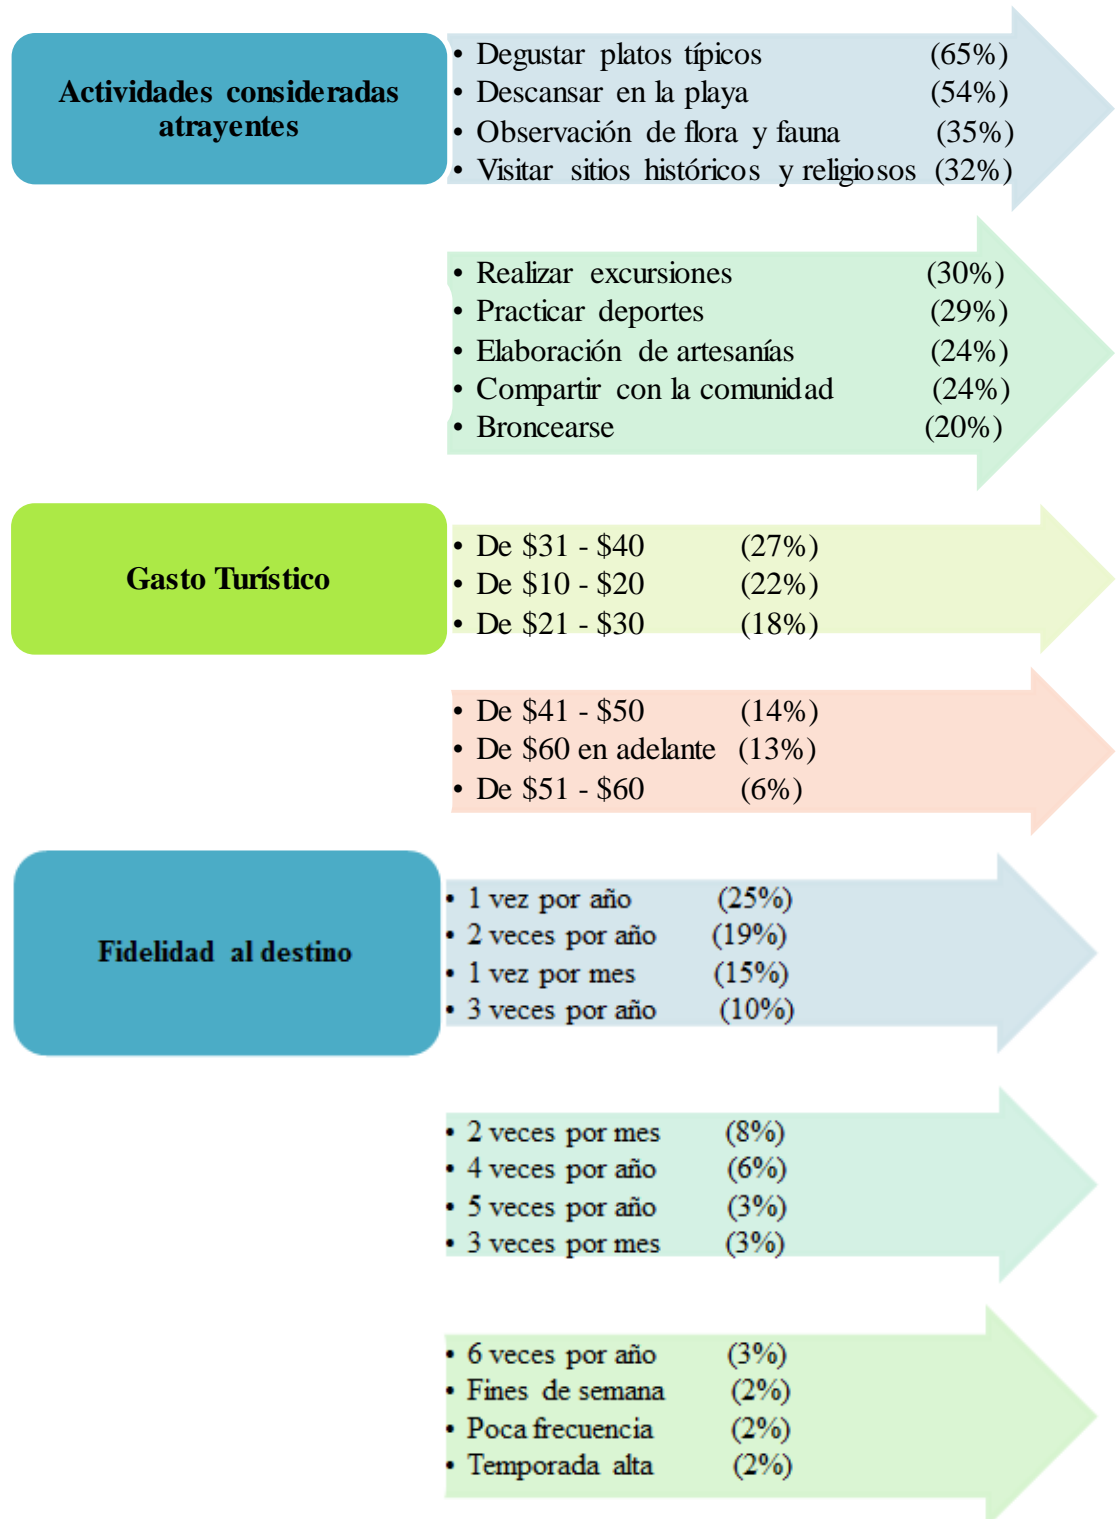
Actividades consideradas atrayentes

• Degustar platos típicos (65%)
• Descansar en la playa (54%)
• Observación de flora y fauna (35%)
• Visitar sitios históricos y religiosos (32%)

• Realizar excursiones (30%)
• Practicar deportes (29%)
• Elaboración de artesanías (24%)
• Compartir con la comunidad (24%)
• Broncearse (20%)

Gasto Turístico

• De \$31 - \$40 (27%)
• De \$10 - \$20 (22%)
• De \$21 - \$30 (18%)

• De \$41 - \$50 (14%)
• De \$60 en adelante (13%)
• De \$51 - \$60 (6%)

Fidelidad al destino

• 1 vez por año (25%)
• 2 veces por año (19%)
• 1 vez por mes (15%)
• 3 veces por año (10%)

• 2 veces por mes (8%)
• 4 veces por año (6%)
• 5 veces por año (3%)
• 3 veces por mes (3%)

• 6 veces por año (3%)
• Fines de semana (2%)
• Poca frecuencia (2%)
• Temporada alta (2%)